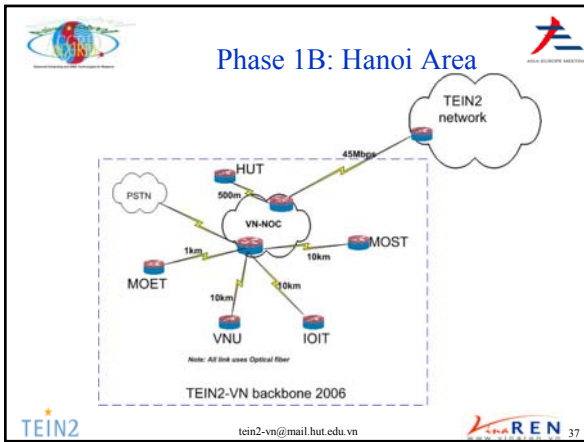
Phase 1B: Hanoi Area

TEIN2 network

45Mbps

HUT

500m

PSTN

VN-NOC

MOST

1km

10km

MOET

10km

10km

VNU

IOIT

Note: All link uses Optical fiber

TEIN2-VN backbone 2006

TEIN2

tein2-vn@mail.hut.edu.vn

REN

www.vinaren.vn

37